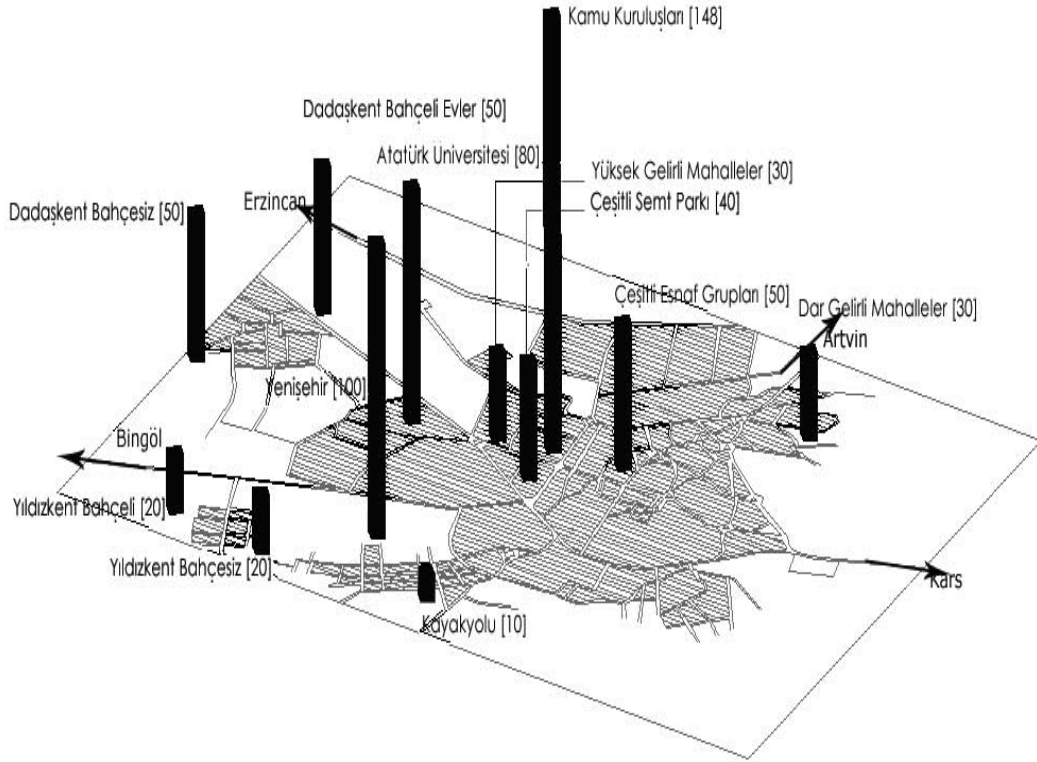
Kamu Kuruluşları [148]

Dadaşkent Bahçeli Evler [50]

Atatürk Üniversitesi [80]

Yüksek Gelirli Mahalleler [30]

Çeşitli Semt Parkı [40]

Erzincan

Dadaşkent Bahçesiz [50]

Çeşitli Esnaf Grupları [50]

Dar Gelirli Mahalleler [30]

Artvin

Yenişehir [100]

Bingöl

Yıldızkent Bahçeli [20]

Yıldızkent Bahçesiz [20]

Kayakyolu [10]

Kars